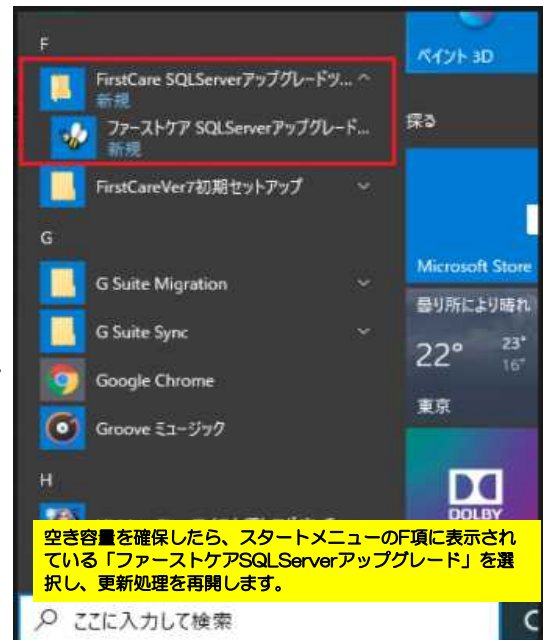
F

FirstCare SQLServerアップグレードツ...

新規

ファーストケア SQLServerアップグレード...

新規

FirstCareVer7初期セットアップ

G

G Suite Migration

G Suite Sync

Google Chrome

Groove ミュージック

H

ペイント 3D

探る

Microsoft Store

曇り所により晴れ

22°

23°

16°

東京

DOLBY

空き容量を確保したら、スタートメニューのF項に表示されている「ファーストケアSQLServerアップグレード」を選択し、更新処理を再開します。

ここに入力して検索